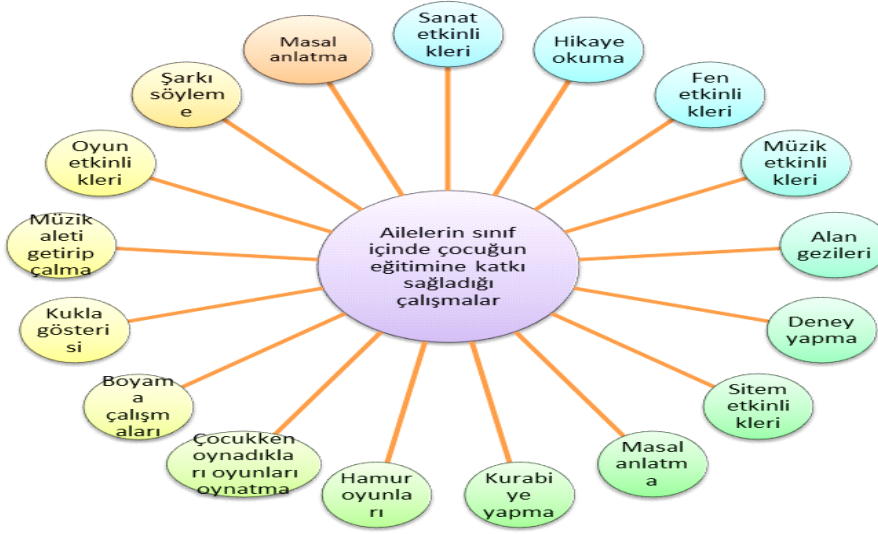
Ailelerin sınıf içinde çocuğun eğitimine katkı sağladığı çalışmalar

Sanat etkinlikleri

Hikaye okuma

Fen etkinlikleri

Müzik etkinlikleri

Alan gezileri

Deney yapma

Sitem etkinlikleri

Masal anlatma

Kurabiye yapma

Hamur oyunları

Çocukken oynadıkları oyunları oynatma

Boyama çalışmaları

Kukla gösterisi

Müzik aleti getirip çalma

Oyun etkinlikleri

Şarkı söyleme

Masal anlatma